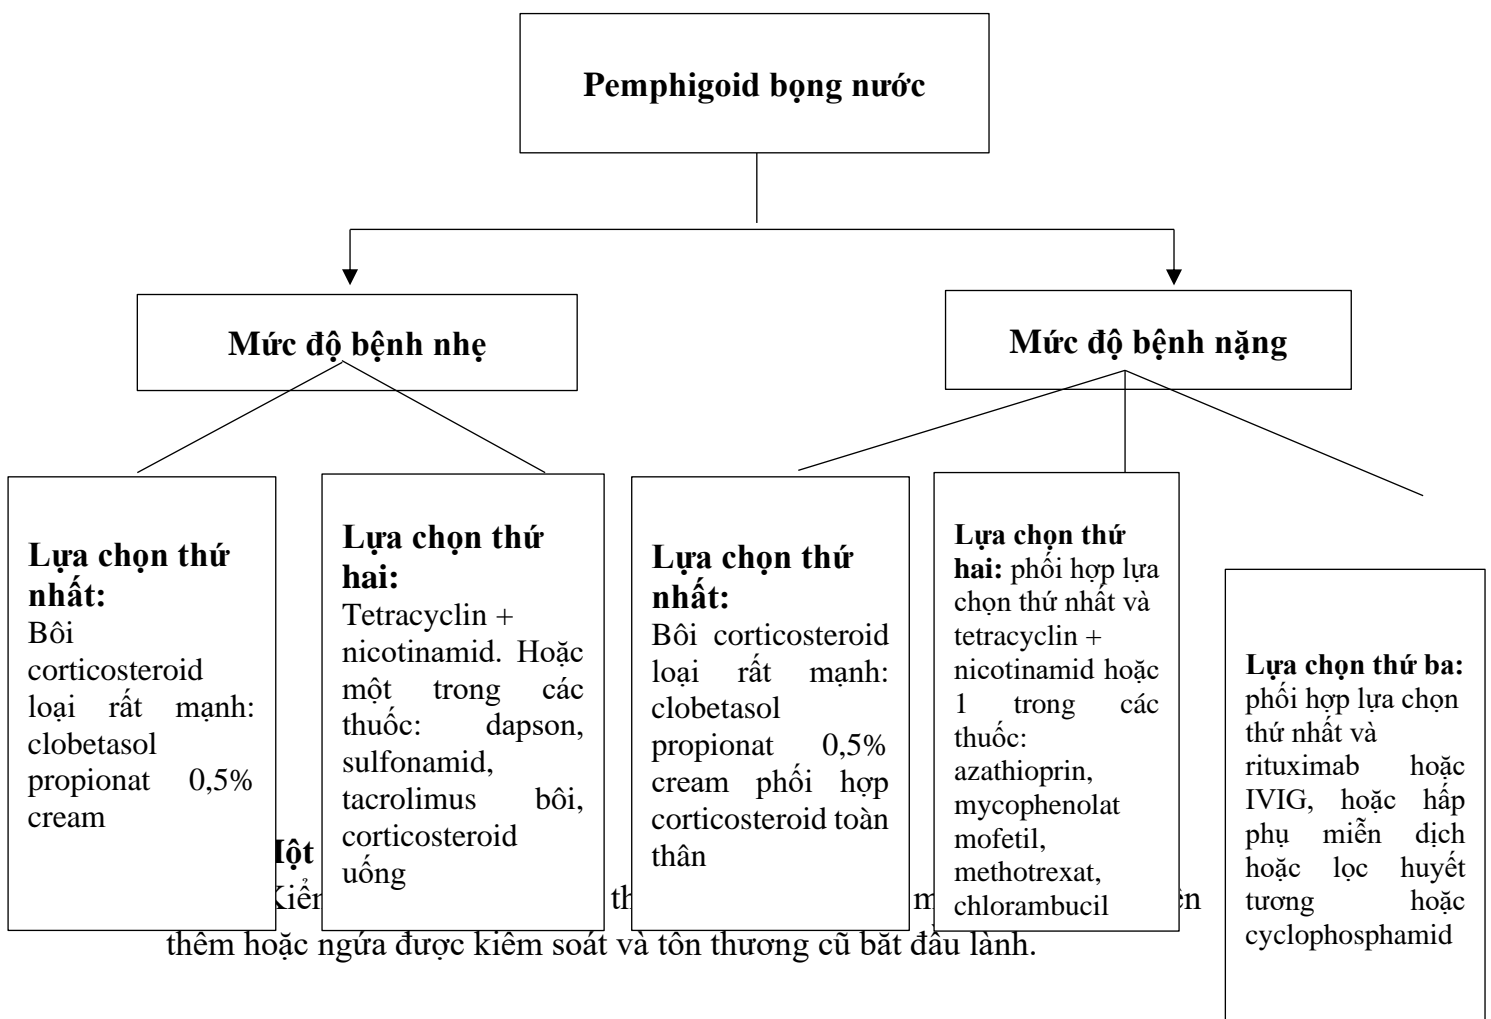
Pemphigoid bọng nước

Mức độ bệnh nhẹ

Mức độ bệnh nặng

**Lựa chọn thứ nhất:** Bôi corticosteroid loại rất mạnh: clobetasol propionat 0,5% cream

**Lựa chọn thứ hai:** Tetracyclin + nicotinamid. Hoặc một trong các thuốc: dapson, sulfonamid, tacrolimus bôi, corticosteroid uống

**Lựa chọn thứ nhất:** Bôi corticosteroid loại rất mạnh: clobetasol propionat 0,5% cream phối hợp corticosteroid toàn thân

**Lựa chọn thứ hai:** phối hợp lựa chọn thứ nhất và tetracyclin + nicotinamid hoặc 1 trong các thuốc: azathioprin, mycophenolat mofetil, methotrexat, chlorambucil

**Lựa chọn thứ ba:** phối hợp lựa chọn thứ nhất và rituximab hoặc IVIG, hoặc hấp phụ miễn dịch hoặc lọc huyết tương hoặc cyclophosphamid

Một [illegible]
Kiể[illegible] th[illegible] m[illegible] ên thêm hoặc ngứa được kiểm soát và tổn thương cũ bắt đầu lành.